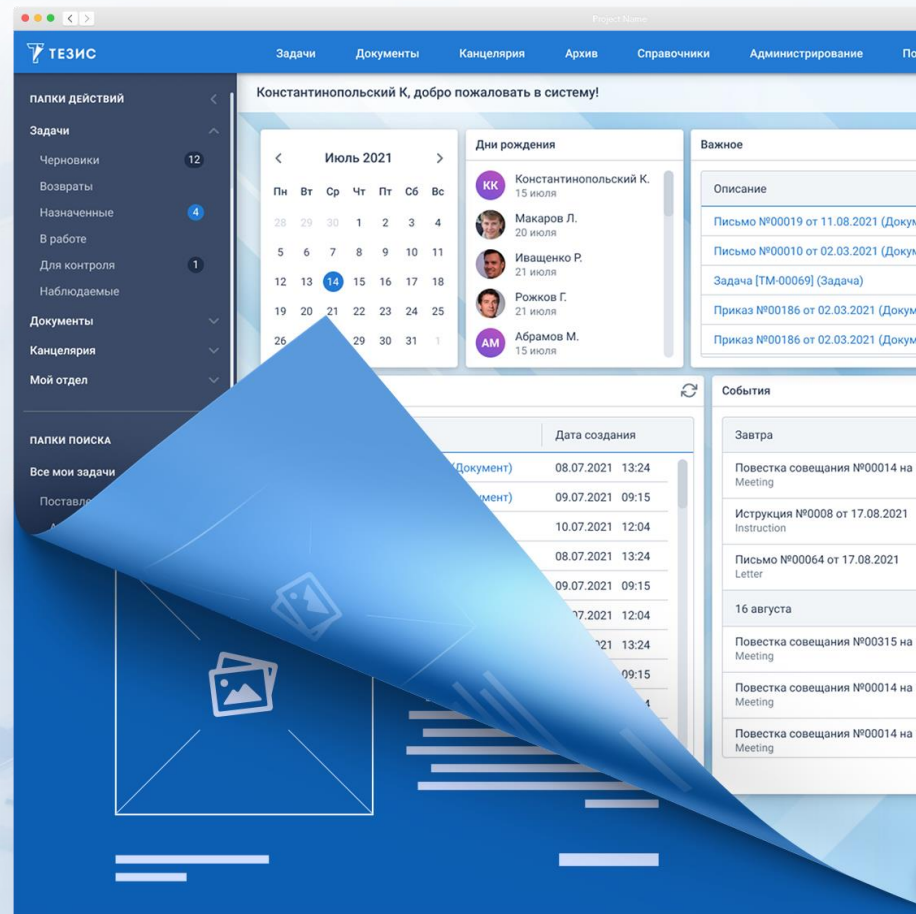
Project Name

ТЕЗИС

Задачи Документы Канцелярия Архив Справочники Администрирование По

ПАПКИ ДЕЙСТВИЙ

Задачи

Черновики 12

Возвраты

Назначенные 4

В работе

Для контроля 1

Наблюдаемые

Документы

Канцелярия

Мой отдел

ПАПКИ ПОИСКА

Все мои задачи

Поставле

Константинопольский К, добро пожаловать в систему!

Июль 2021

| Пн | Вт | Ср | Чт | Пт | Сб | Вс |
|---|---|---|---|---|---|---|
| 28 | 29 | 30 | 1 | 2 | 3 | 4 |
| 5 | 6 | 7 | 8 | 9 | 10 | 11 |
| 12 | 13 | 14 | 15 | 16 | 17 | 18 |
| 19 | 20 | 21 | 22 | 23 | 24 | 25 |
| 26 | | | 29 | 30 | 31 | 1 |

Дни рождения

КК Константинопольский К. 15 июля

Макаров Л. 20 июля

Иващенко Р. 21 июля

Рожков Г. 21 июля

АМ Абрамов М. 15 июля

Важное

Описание

Письмо №00019 от 11.08.2021 (Докум

Письмо №00010 от 02.03.2021 (Докум

Задача [ТМ-00069] (Задача)

Приказ №00186 от 02.03.2021 (Докум

Приказ №00186 от 02.03.2021 (Докум

Дата создания

(Документ) 08.07.2021 13:24

мент) 09.07.2021 09:15

10.07.2021 12:04

08.07.2021 13:24

09.07.2021 09:15

.07.2021 12:04

21 13:24

09:15

События

Завтра

Повестка совещания №00014 на
Meeting

Иструкция №0008 от 17.08.2021
Instruction

Письмо №00064 от 17.08.2021
Letter

16 августа

Повестка совещания №00315 на
Meeting

Повестка совещания №00014 на
Meeting

Повестка совещания №00014 на
Meeting